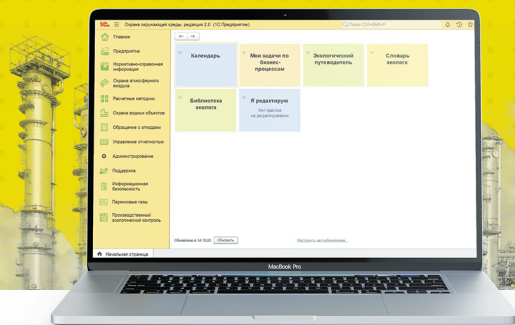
Охрана окружающей среды, редакция 2.0 (1С:Предприятие)

Поиск Ctrl+Shift+F

Главное

Предприятие

Нормативно-справочная информация

Охрана атмосферного воздуха

Расчетные методики

Охрана водных объектов

Обращение с отходами

Управление отчетностью

Администрирование

Поддержка

Информационная безопасность

Парниковые газы

Производственный экологический контроль

Календарь

Мои задачи по бизнес-процессам

Экологический путеводитель

Словарь эколога

Библиотека эколога

Я редактирую

Нет файлов на редактировании

Обновлено в 14:15:25

Обновить

Настроить автообновление...

Начальная страница

MacBook Pro